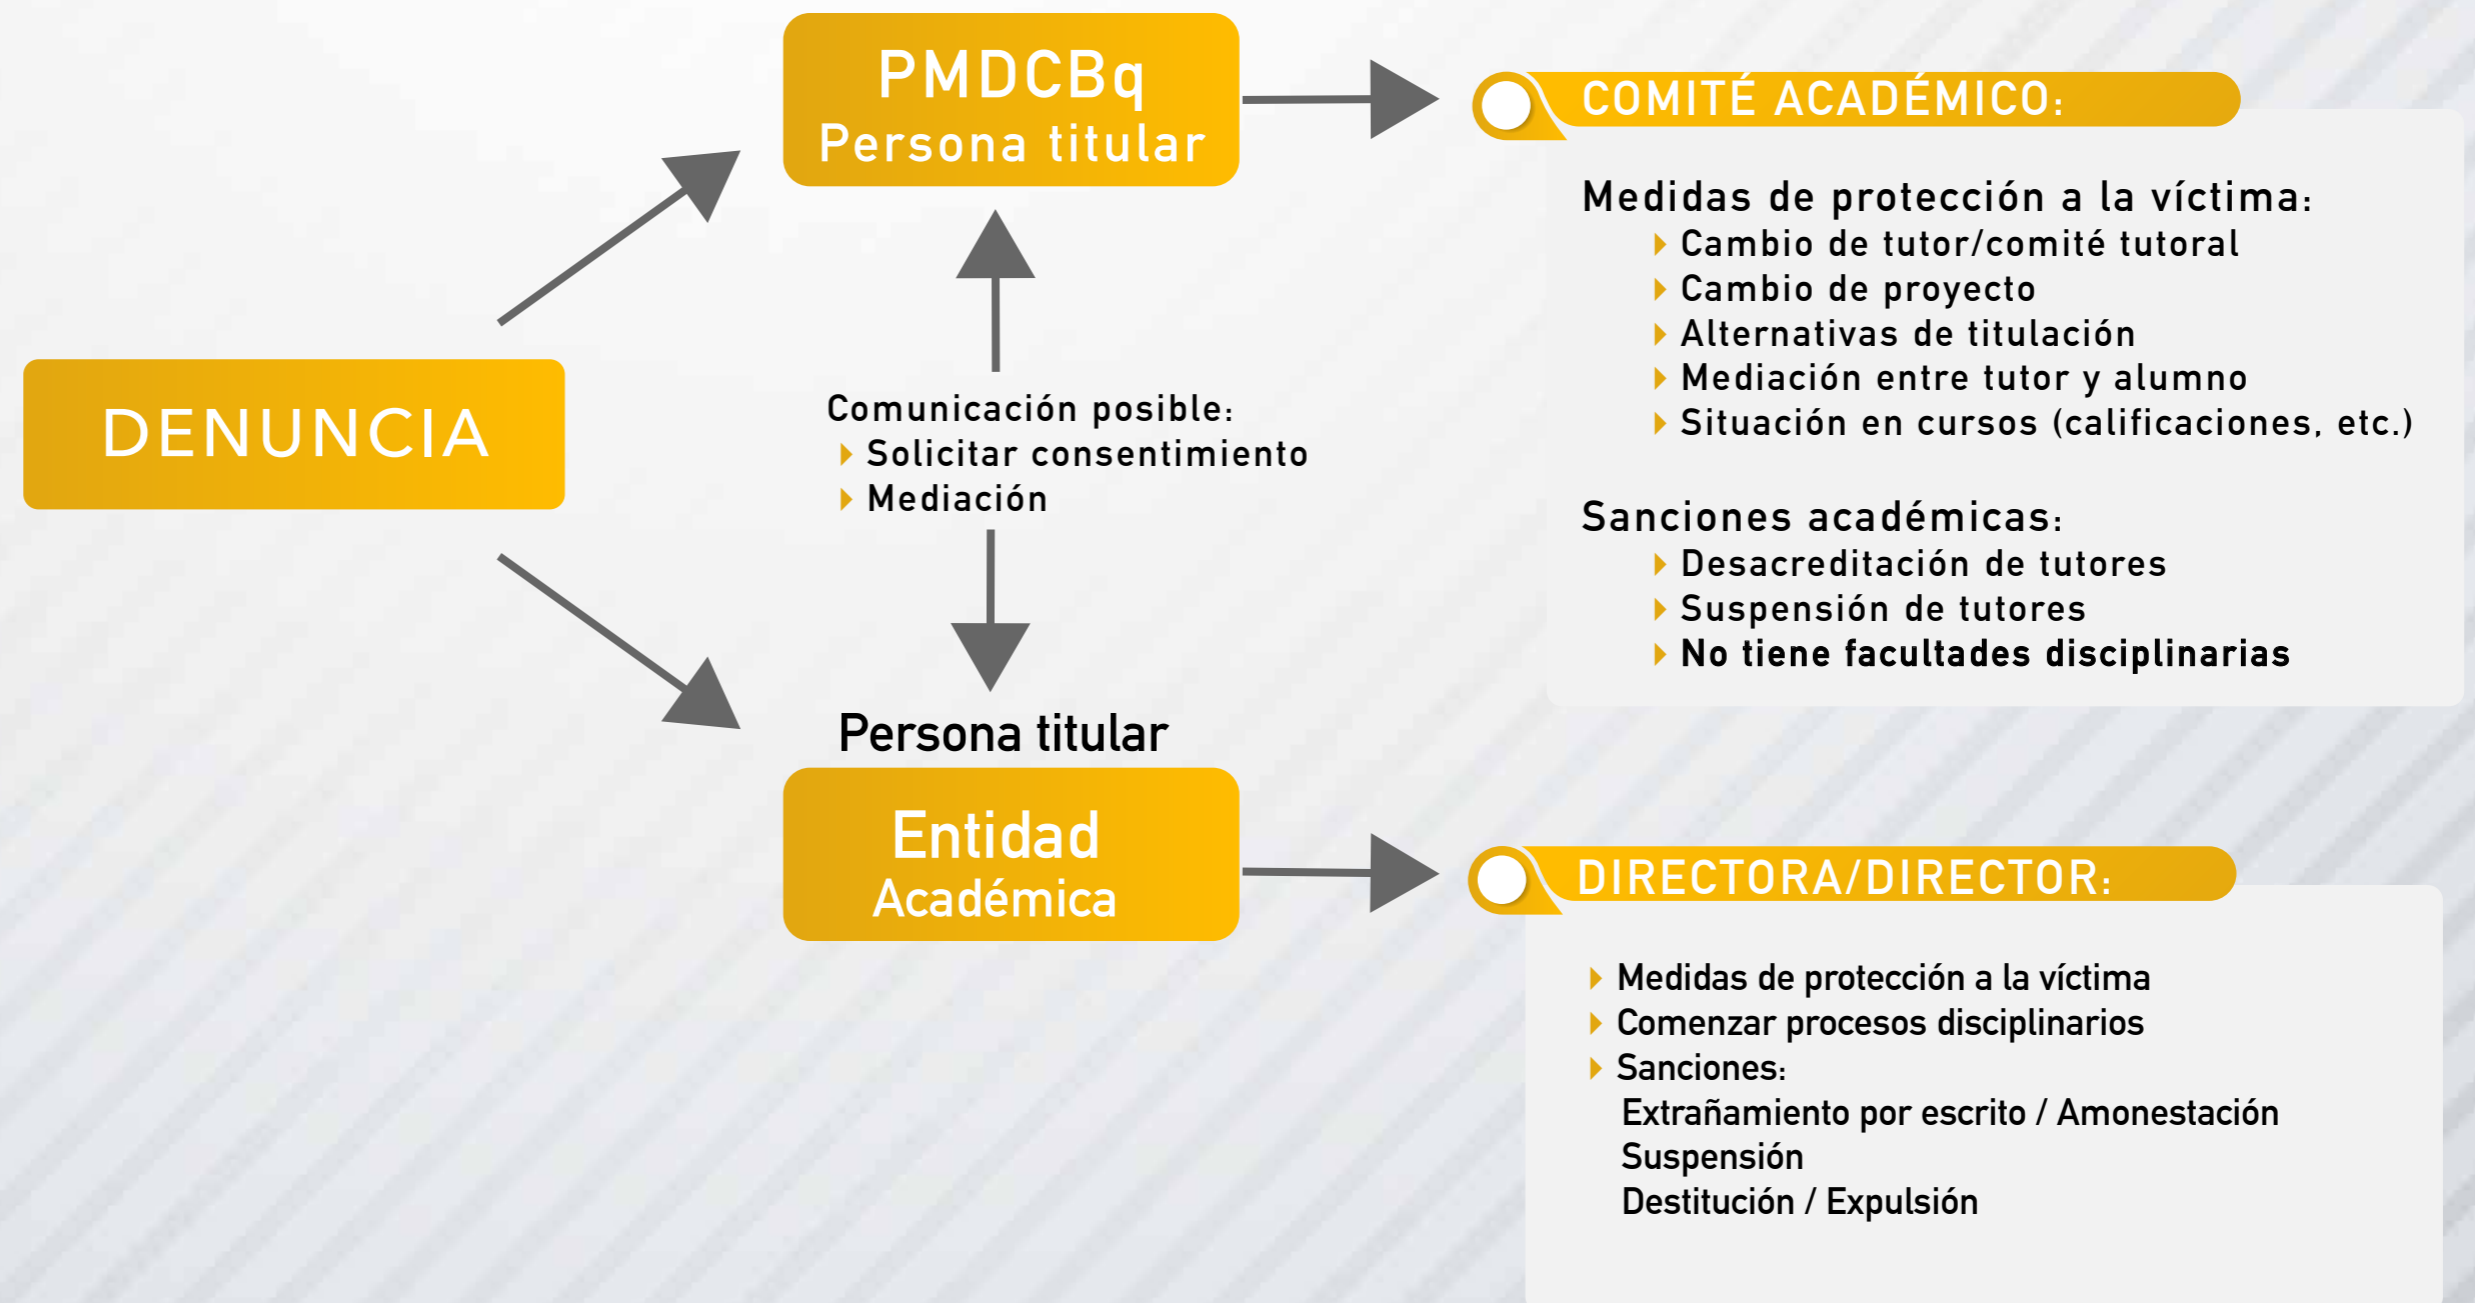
DENUNCIA

PMDCBq
Persona titular

Comunicación posible:
Solicitar consentimiento
Mediación

Persona titular
Entidad
Académica

COMITÉ ACADÉMICO:

Medidas de protección a la víctima:
Cambio de tutor/comité tutoral
Cambio de proyecto
Alternativas de titulación
Mediación entre tutor y alumno
Situación en cursos (calificaciones, etc.)

Sanciones académicas:
Desacreditación de tutores
Suspensión de tutores
No tiene facultades disciplinarias

DIRECTORA/DIRECTOR:

Medidas de protección a la víctima
Comenzar procesos disciplinarios
Sanciones:
Extrañamiento por escrito / Amonestación
Suspensión
Destitución / Expulsión